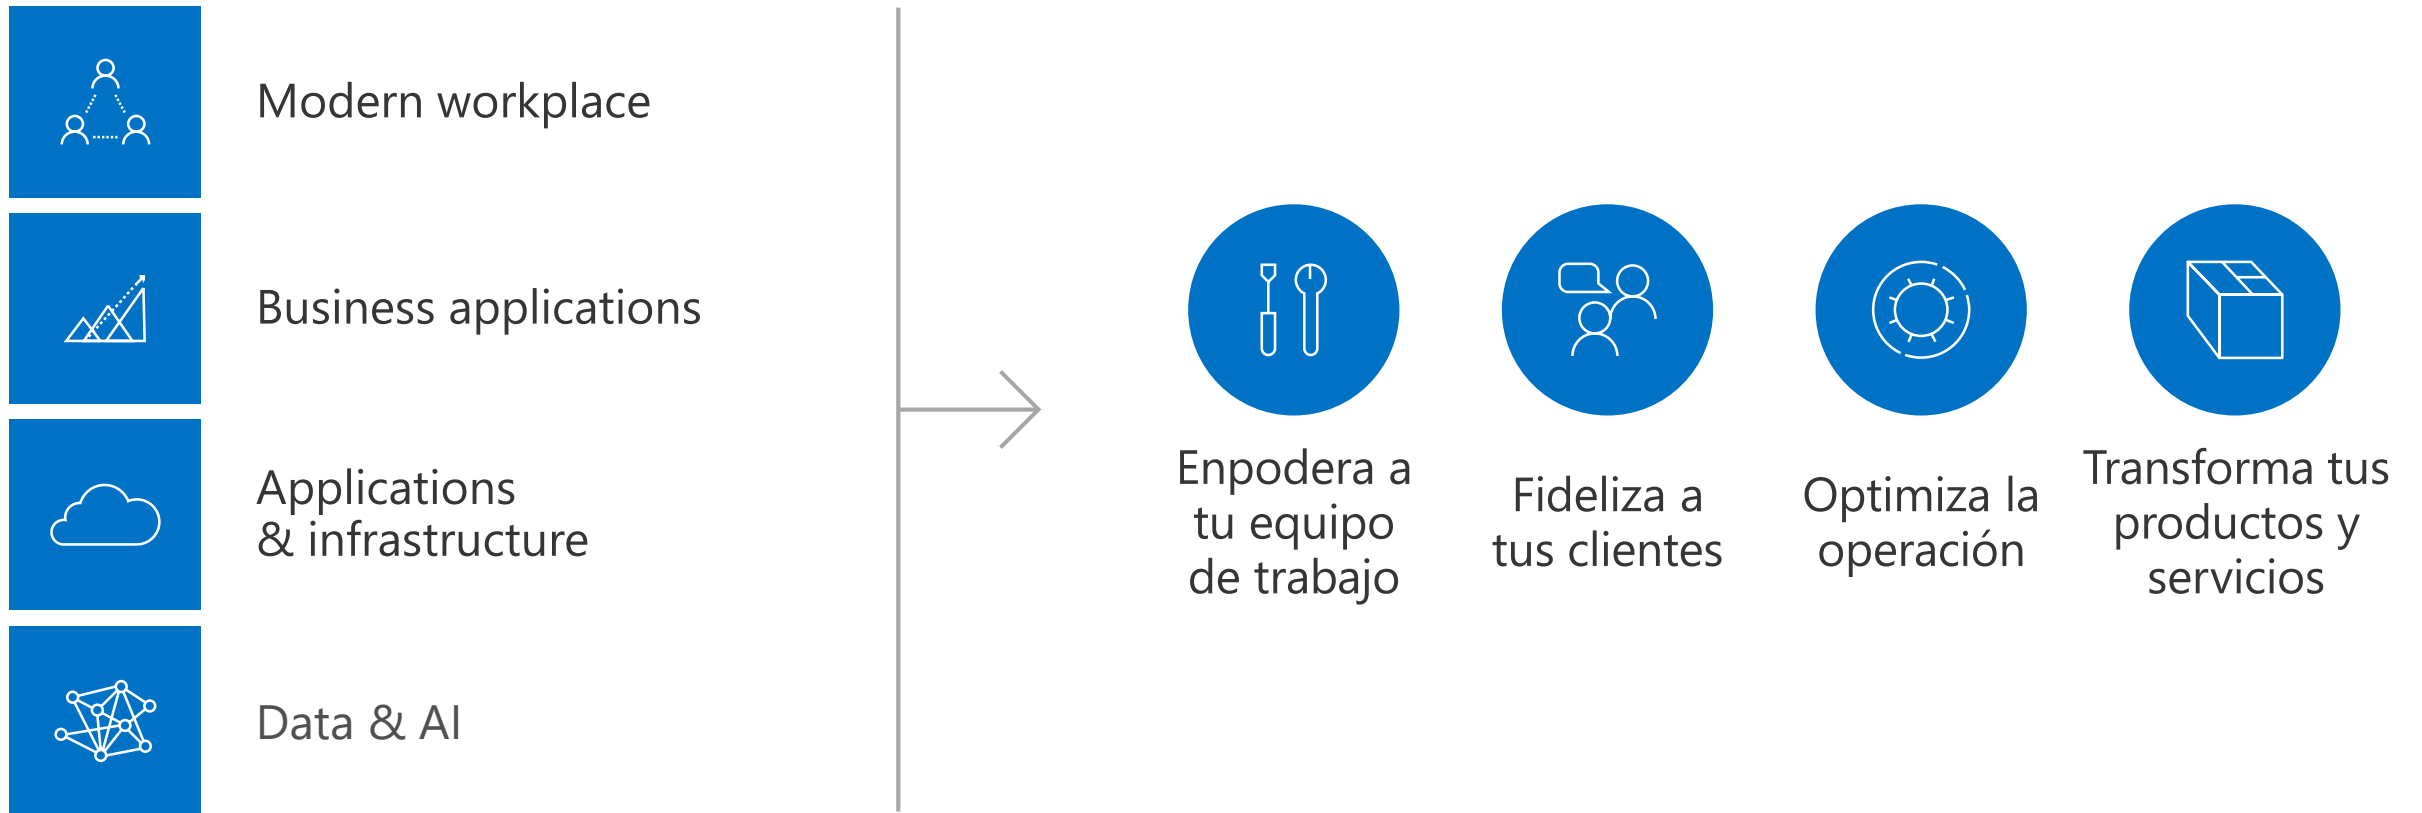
Modern workplace

Business applications

Applications & infrastructure

Data & AI

Enpodera a tu equipo de trabajo

Fideliza a tus clientes

Optimiza la operación

Transforma tus productos y servicios